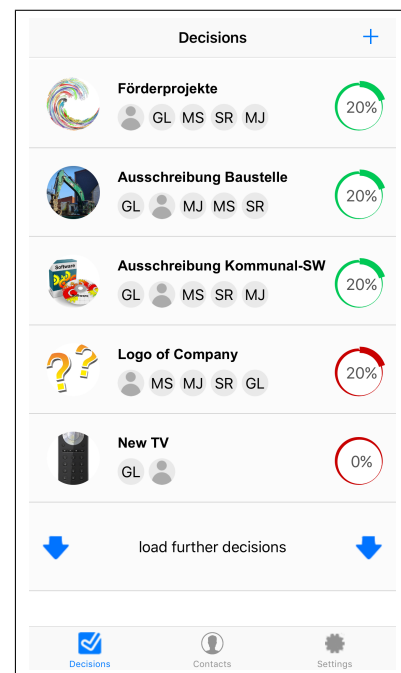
Decisions +

Förderprojekte
GL MS SR MJ
20%

Ausschreibung Baustelle
GL MJ MS SR
20%

Software
Ausschreibung Kommunal-SW
GL MS SR MJ
20%

Logo of Company
MS MJ SR GL
20%

New TV
GL
0%

load further decisions

Decisions Contacts Settings